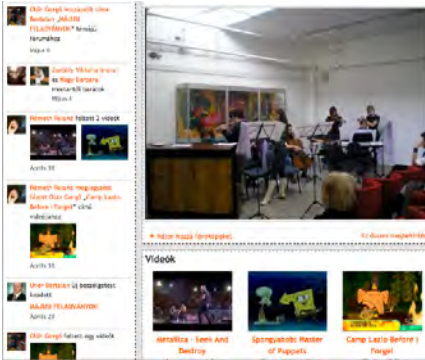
Ökör Gergő hozzászólt cikk... Barbara „MAJÁLIS FELADVÁNYOK" témáj... fórumtopik
Május 9

Zsarolla Viktória bejelöl... és Nagy Barbara ismerősöknek lettek
Május 9

Németh Ricardo feltölt 2 videót
Április 30

Németh Ricardo megosztotta Ökör Gergő „Camp Lazlo Before I Forget" című videóját
Április 30

Uran Barbara új beszélgetést kezdett
MAJÁLIS FELADVÁNYOK
Április 23

Ökör Gergő feltölt egy videót

+ Adjon hozzá fényképeket

Videók

Metallica - Seek And Destroy

SpongeBob Master of Puppets

Camp Lazlo Before I Forget